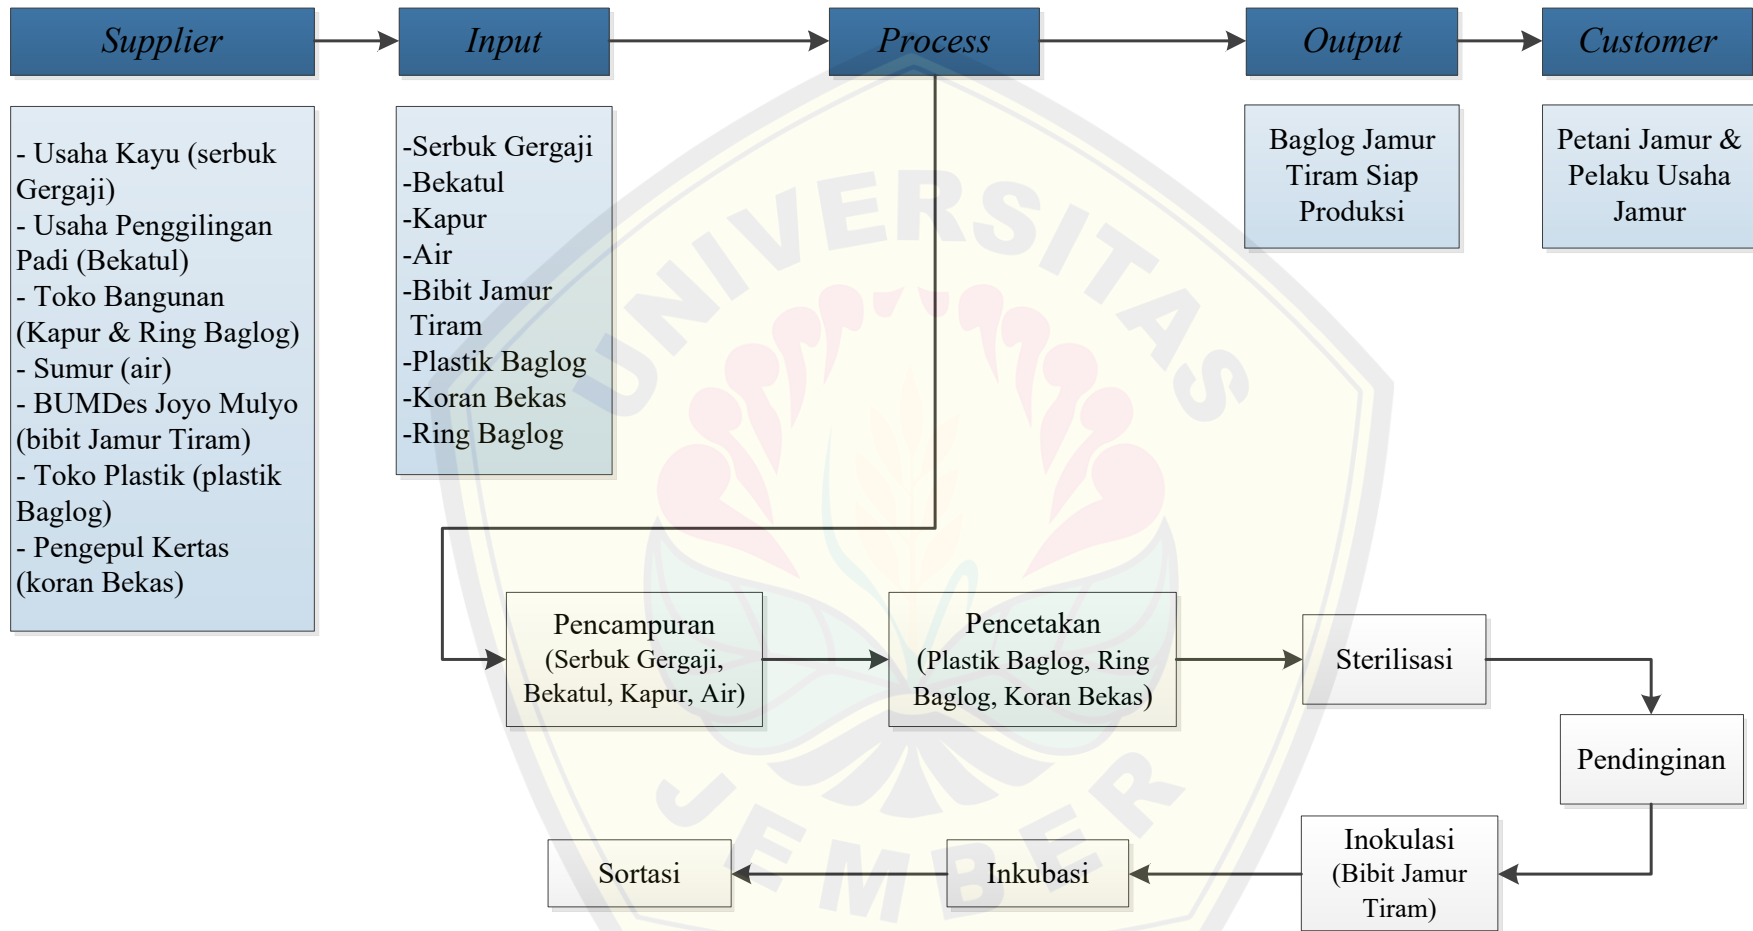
Supplier

Input

Process

Output

Customer

- Usaha Kayu (serbuk Gergaji)
- Usaha Penggilingan Padi (Bekatul)
- Toko Bangunan (Kapur & Ring Baglog)
- Sumur (air)
- BUMDes Joyo Mulyo (bibit Jamur Tiram)
- Toko Plastik (plastik Baglog)
- Pengepul Kertas (koran Bekas)

-Serbuk Gergaji
-Bekatul
-Kapur
-Air
-Bibit Jamur Tiram
-Plastik Baglog
-Koran Bekas
-Ring Baglog

Baglog Jamur Tiram Siap Produksi

Petani Jamur & Pelaku Usaha Jamur

UNIVERSITAS JEMBER

Pencampuran (Serbuk Gergaji, Bekatul, Kapur, Air)

Pencetakan (Plastik Baglog, Ring Baglog, Koran Bekas)

Sterilisasi

Pendinginan

Inokulasi (Bibit Jamur Tiram)

Inkubasi

Sortasi